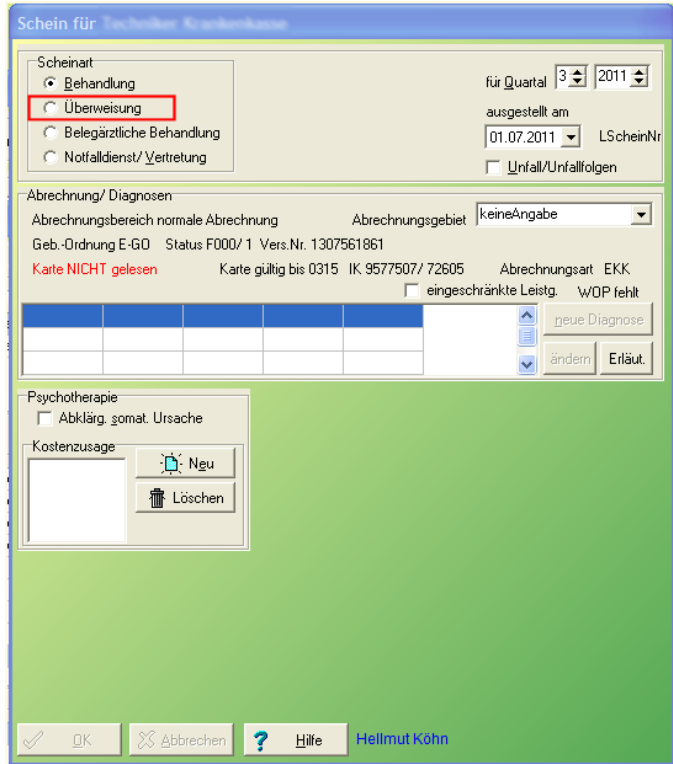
Schein für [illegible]

Scheinart
Behandlung
Überweisung
Belegärztliche Behandlung
Notfalldienst/ Vertretung

für Quartal 3 2011
ausgestellt am
01.07.2011
LScheinNr
Unfall/Unfallfolgen

Abrechnung/ Diagnosen
Abrechnungsbereich normale Abrechnung
Abrechnungsgebiet keineAngabe
Geb.-Ordnung E-GO Status F000/ 1 Vers.Nr. 1307561861
Karte NICHT gelesen
Karte gültig bis 0315 IK 9577507/ 72605
Abrechnungsart EKK
eingeschränkte Leistg.
WOP fehlt

neue Diagnose
ändern
Erläut.

Psychotherapie
Abklärg. somat. Ursache
Kostenzusage
Neu
Löschen

OK
Abbrechen
Hilfe
Hellmut Köhn